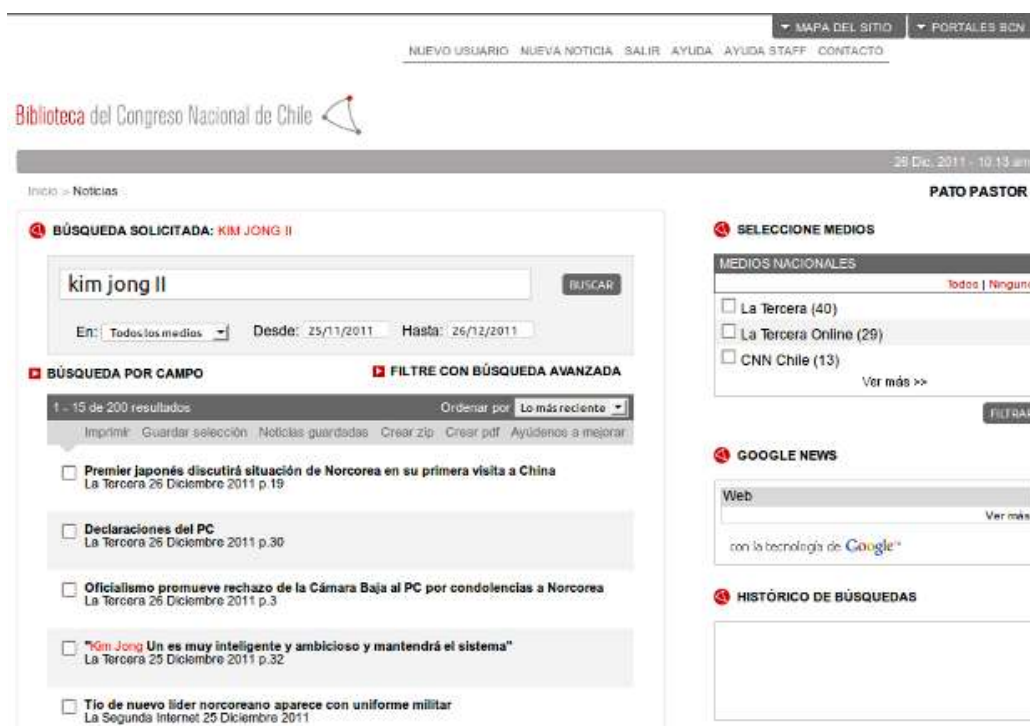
▼ MAPA DEL SITIO ▼ PORTALES BCN

NUEVO USUARIO NUEVA NOTICIA SALIR AYUDA AYUDA STAFF CONTACTO

Biblioteca del Congreso Nacional de Chile

26 Dic. 2011 - 10:13 am

Inicio > Noticias

PATO PASTOR

BÚSQUEDA SOLICITADA: KIM JONG II

kim jong II

BUSCAR

En: Todos los medios Desde: 25/11/2011 Hasta: 26/12/2011

BÚSQUEDA POR CAMPO

FILTRE CON BÚSQUEDA AVANZADA

1 - 15 de 200 resultados

Ordenar por Lo más reciente

Imprimir Guardar selección Noticias guardadas Crear zip Crear pdf Ayúdenos a mejorar

Premier japonés discutirá situación de Norcorea en su primera visita a China
La Tercera 26 Diciembre 2011 p.19

Declaraciones del PC
La Tercera 26 Diciembre 2011 p.30

Oficialismo promueve rechazo de la Cámara Baja al PC por condolencias a Norcorea
La Tercera 26 Diciembre 2011 p.3

"Kim Jong Un es muy inteligente y ambicioso y mantendrá el sistema"
La Tercera 25 Diciembre 2011 p.32

Tío de nuevo líder norcoreano aparece con uniforme militar
La Segunda Internet 25 Diciembre 2011

SELECCIONE MEDIOS

MEDIOS NACIONALES

Todos | Ninguno

La Tercera (40)

La Tercera Online (29)

CNN Chile (13)

Ver más >>

FILTRAR

GOOGLE NEWS

Web

Ver más

con la tecnología de Google

HISTÓRICO DE BÚSQUEDAS